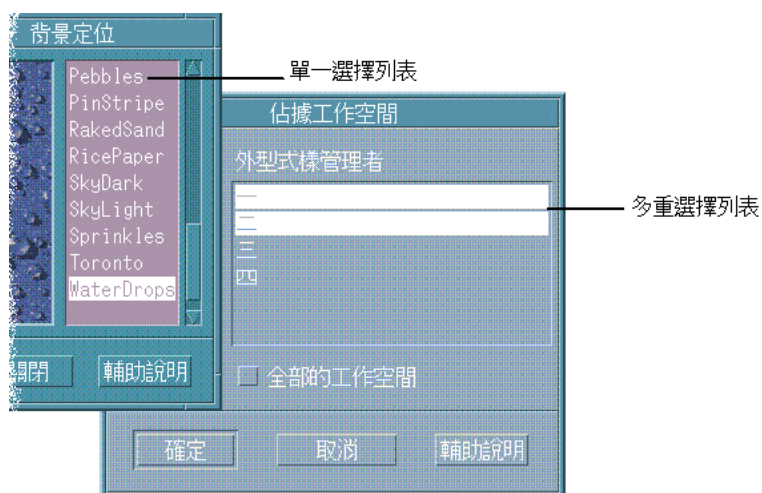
背景定位

Pebbles
PinStripe
RakedSand
RicePaper
SkyDark
SkyLight
Sprinkles
Toronto
WaterDrops

單一選擇列表

佔據工作空間

外型式樣管理者

一
二
三
四

多重選擇列表

關閉
輔助說明

全部的工作空間

確定
取消
輔助說明